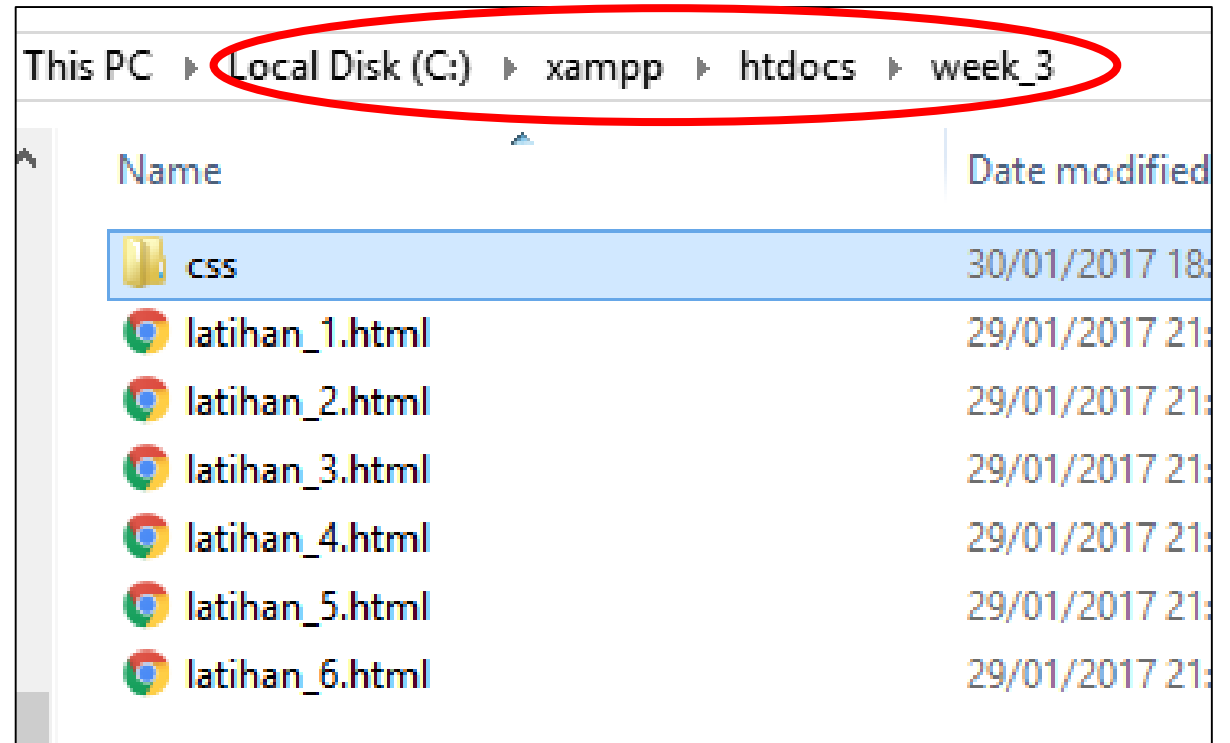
This PC › Local Disk (C:) › xampp › htdocs › week_3

| Name | Date modified |
|---|---|
| css | 30/01/2017 18: |
| latihan_1.html | 29/01/2017 21: |
| latihan_2.html | 29/01/2017 21: |
| latihan_3.html | 29/01/2017 21: |
| latihan_4.html | 29/01/2017 21: |
| latihan_5.html | 29/01/2017 21: |
| latihan_6.html | 29/01/2017 21: |